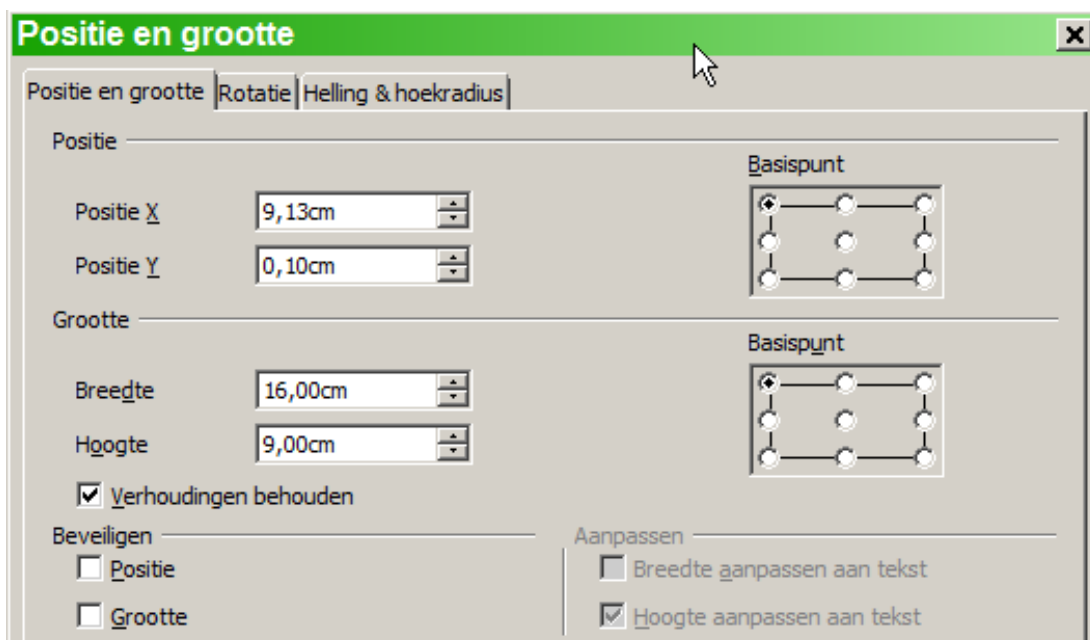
Positie en grootte

Positie en grootte | Rotatie | Helling & hoekradius

Positie

Basispunt

Positie X 9,13cm

Positie Y 0,10cm

Grootte

Basispunt

Breedte 16,00cm

Hoogte 9,00cm

☑ Verhoudingen behouden

Beveiligen

☐ Positie

☐ Grootte

Aanpassen

☐ Breedte aanpassen aan tekst

☑ Hoogte aanpassen aan tekst